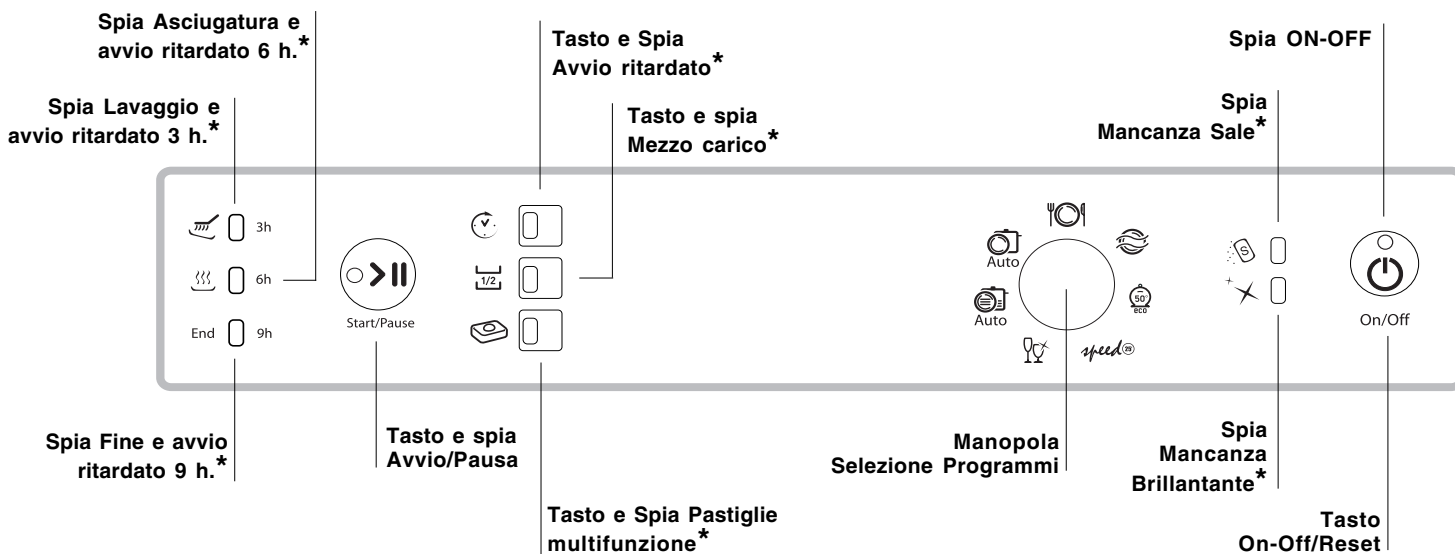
Spia Asciugatura e avvio ritardato 6 h.*

Spia Lavaggio e avvio ritardato 3 h.*

Tasto e Spia Avvio ritardato*

Tasto e spia Mezzo carico*

Spia ON-OFF

Spia Mancanza Sale*

3h

6h

End 9h

Start/Pause

$\frac{1}{2}$

Auto

Auto

50°
eco

speed 25

On/Off

Spia Fine e avvio ritardato 9 h.*

Tasto e spia Avvio/Pausa

Manopola Selezione Programmi

Spia Mancanza Brillantante*

Tasto e Spia Pastiglie multifunzione*

Tasto On-Off/Reset